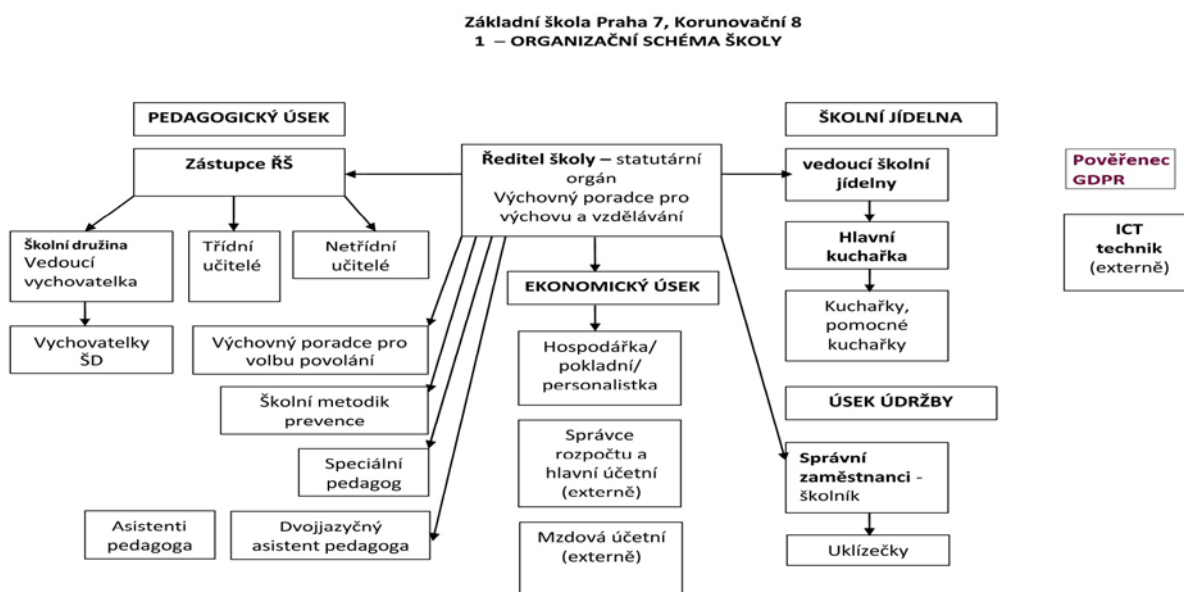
Základní škola Praha 7, Korunovační 8
1 – ORGANIZAČNÍ SCHÉMA ŠKOLY

PEDAGOGICKÝ ÚSEK

Zástupce ŘŠ

Ředitel školy – statutární orgán
Výchovný poradce pro výchovu a vzdělávání

ŠKOLNÍ JÍDELNA

vedoucí školní jídelny

Pověřenec GDPR

ICT technik (externě)

Školní družina Vedoucí vychovatelka

Třídní učitelé

Netřídní učitelé

Hlavní kuchařka

Kuchařky, pomocné kuchařky

EKONOMICKÝ ÚSEK

Vychovatelky ŠD

Výchovný poradce pro volbu povolání

Hospodářka/ pokladní/ personalistka

Školní metodik prevence

ÚSEK ÚDRŽBY

Správce rozpočtu a hlavní účetní (externě)

Speciální pedagog

Správní zaměstnanci - školník

Asistenti pedagoga

Dvojjazyčný asistent pedagoga

Mzdová účetní (externě)

Uklízečky